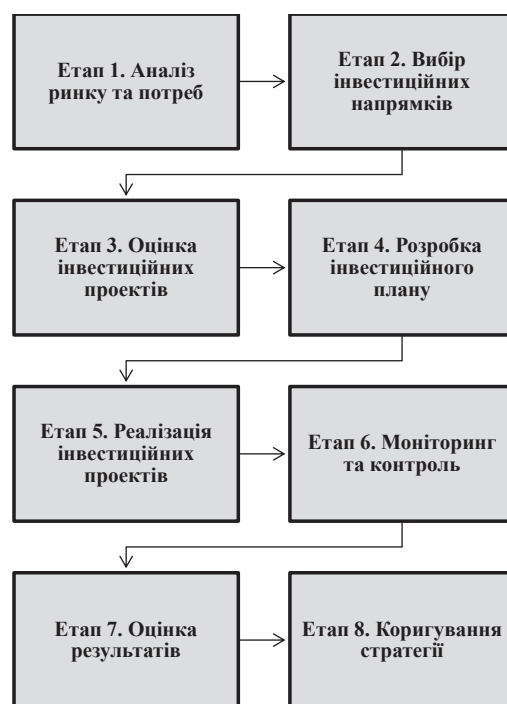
Етап 1. Аналіз ринку та потреб

Етап 2. Вибір інвестиційних напрямків

Етап 3. Оцінка інвестиційних проектів

Етап 4. Розробка інвестиційного плану

Етап 5. Реалізація інвестиційних проектів

Етап 6. Моніторинг та контроль

Етап 7. Оцінка результатів

Етап 8. Коригування стратегії